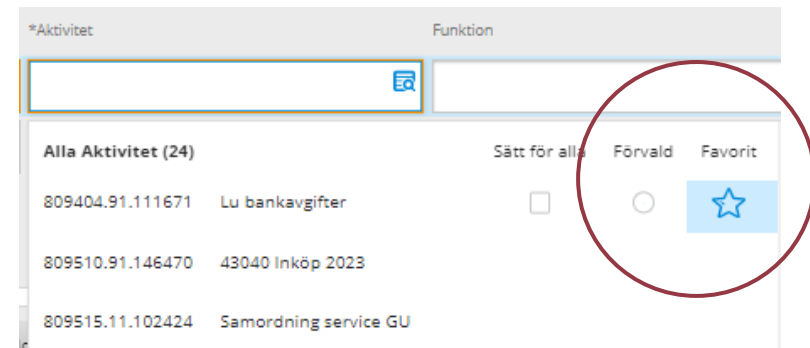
*Aktivitet

Funktion

Alla Aktivitet (24)

Sätt för alla

Förvald

Favorit

| | | | | |
|---|---|---|---|---|
| 809404.91.111671 | Lu bankavgifter | | | |
| 809510.91.146470 | 43040 Inköp 2023 | | | |
| 809515.11.102424 | Samordning service GU | | | |